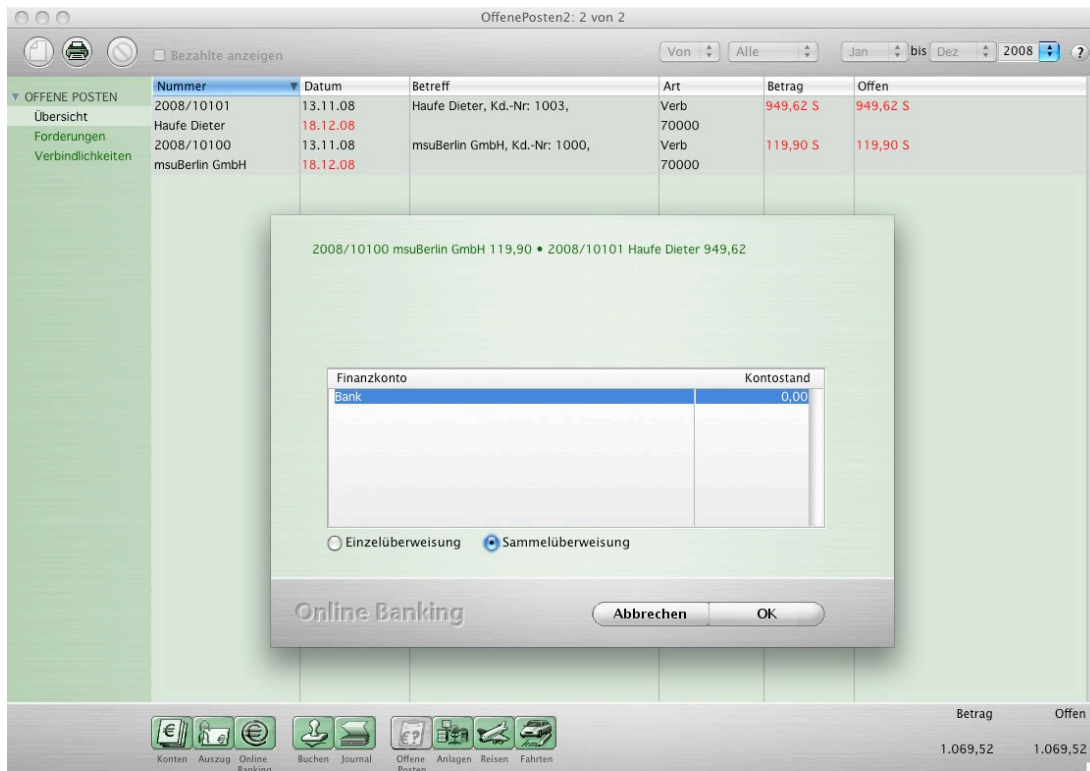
OffenePosten2: 2 von 2

Bezahlte anzeigen

Von | Alle | Jan bis Dez | 2008 | ?

▼ OFFENE POSTEN
Übersicht
Forderungen
Verbindlichkeiten

| Nummer | Datum | Betreff | Art | Betrag | Offen |
|---|---|---|---|---|---|
| 2008/10101 | 13.11.08 | Haufe Dieter, Kd.-Nr: 1003, | Verb | 949,62 S | 949,62 S |
| Haufe Dieter | 18.12.08 | | 70000 | | |
| 2008/10100 | 13.11.08 | msuBerlin GmbH, Kd.-Nr: 1000, | Verb | 119,90 S | 119,90 S |
| msuBerlin GmbH | 18.12.08 | | 70000 | | |

2008/10100 msuBerlin GmbH 119,90 • 2008/10101 Haufe Dieter 949,62

| Finanzkonto | Kontostand |
|---|---|
| Bank | 0,00 |

Einzelüberweisung Sammelüberweisung

Online Banking

Abbrechen OK

Konten Auszug Online Banking Buchen Journal Offene Posten Anlagen Reisen Fahrten

Betrag Offen
1.069,52 1.069,52